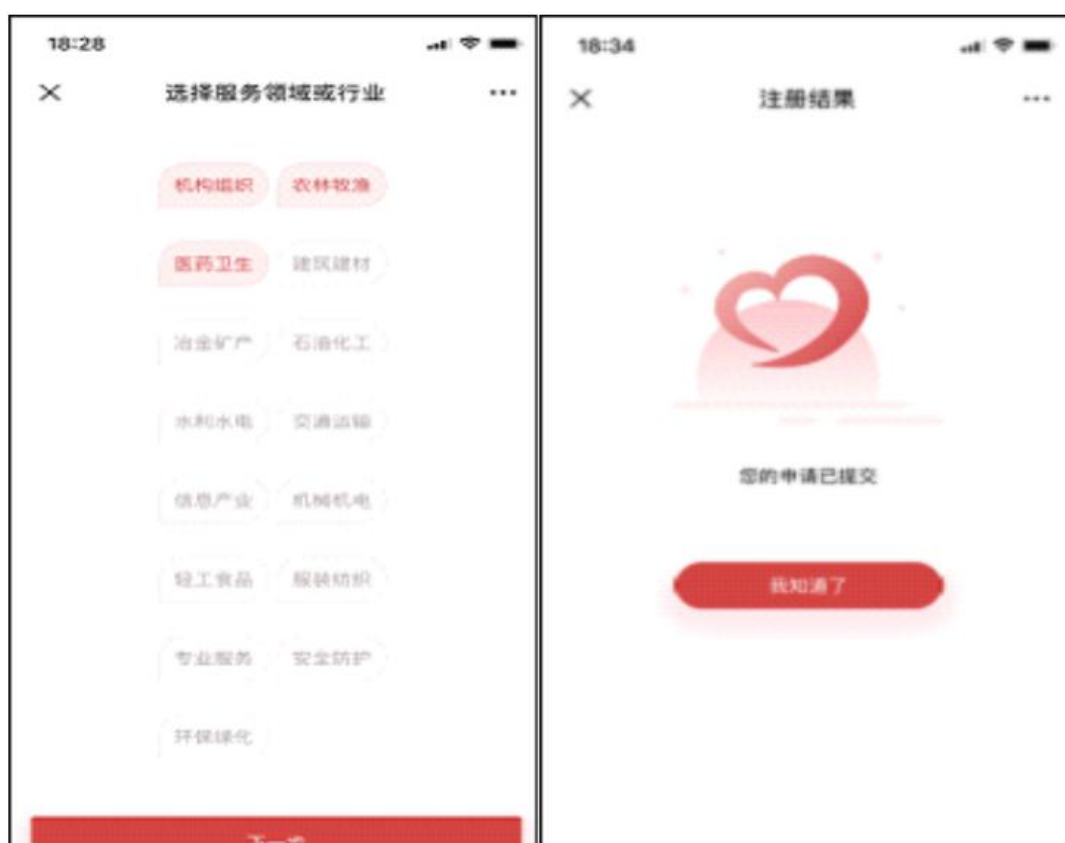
18:28

选择服务领域或行业

机构组织 农林牧渔

医药卫生 建筑建材

冶金矿产 石油化工

水利水电 交通运输

信息产业 机械机电

轻工食品 服装纺织

专业服务 安全防护

环保绿化

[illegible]

18:34

注册结果

您的申请已提交

我知道了